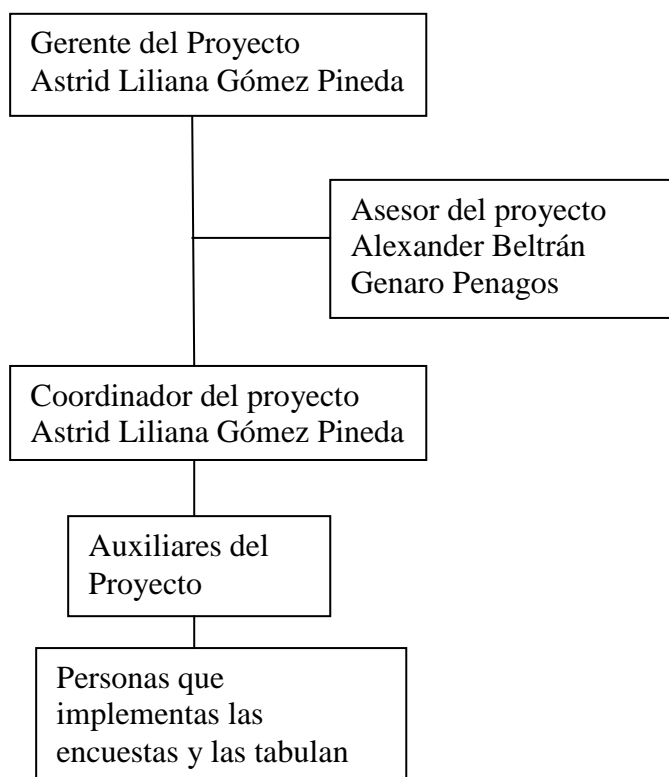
Gerente del Proyecto
Astrid Liliana Gómez Pineda

Asesor del proyecto
Alexander Beltrán
Genaro Penagos

Coordinador del proyecto
Astrid Liliana Gómez Pineda

Auxiliares del Proyecto

Personas que implementas las encuestas y las tabulan